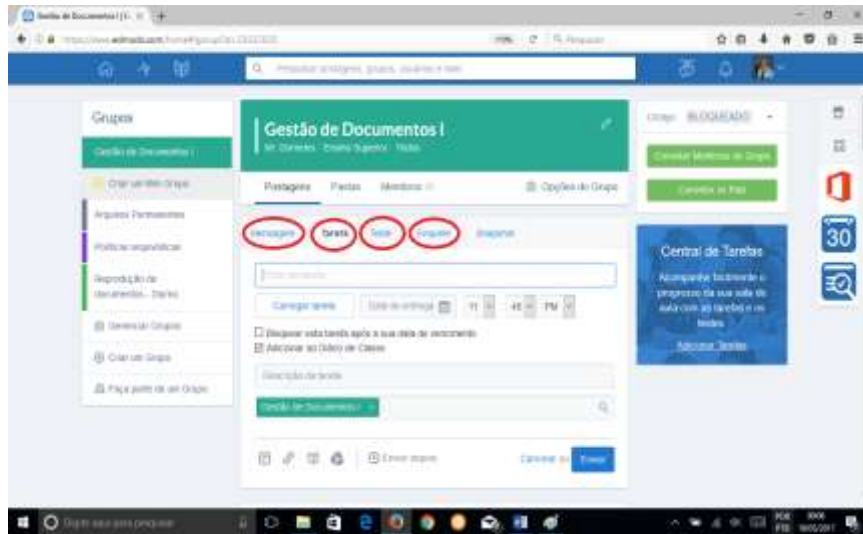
Gestão de Documentos I

Grupos

Gestão de Documentos I

Criar um Mini Grupo

Arquivos Permanentes

Políticas arquivísticas

Reprodução de documentos - Diário

Gerenciar Grupos

Criar um Grupo

Faça parte de um Grupo

Gestão de Documentos I

Postagens Pastas Membros

Opções do Grupo

Mensagem Tarefa Teste Enquete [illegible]

Carregar tarefa

PM

Bloquear esta tarefa após a sua data de vencimento

Adicionar ao Diário de Classe

Descrição da tarefa

Gestão de Documentos I

Cancelar Enviar

Grupo: BLOQUEADO

Central de Tarefas

Acompanhe facilmente o progresso da sua sala de aula com as tarefas e os testes

Adicionar Tarefas

30